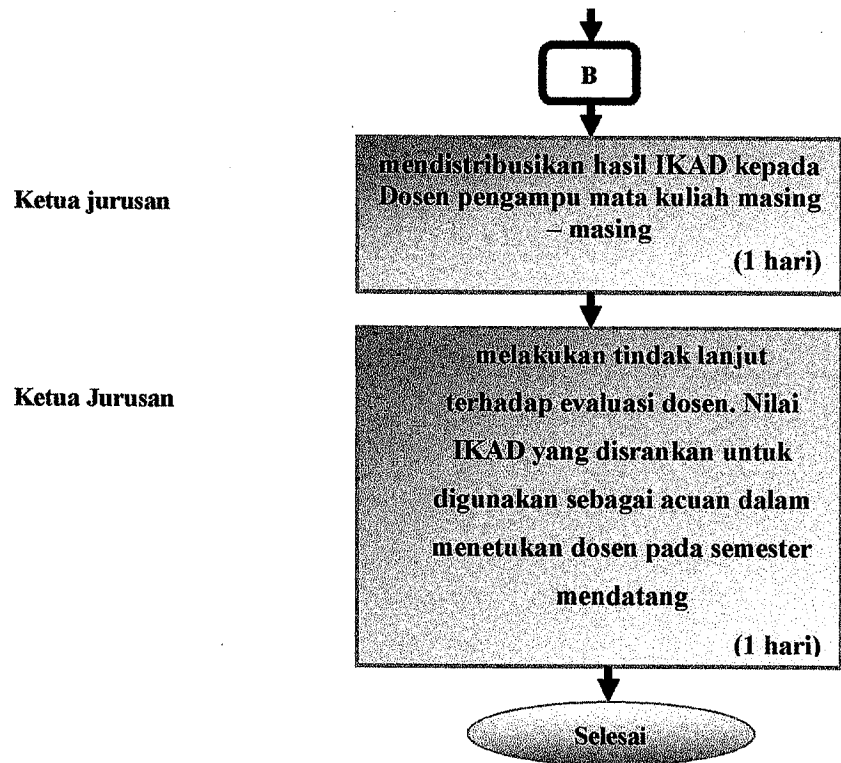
B

Ketua jurusan

mendistribusikan hasil IKAD kepada Dosen pengampu mata kuliah masing – masing

(1 hari)

Ketua Jurusan

melakukan tindak lanjut terhadap evaluasi dosen. Nilai IKAD yang disrankan untuk digunakan sebagai acuan dalam menetukan dosen pada semester mendatang

(1 hari)

Selesai